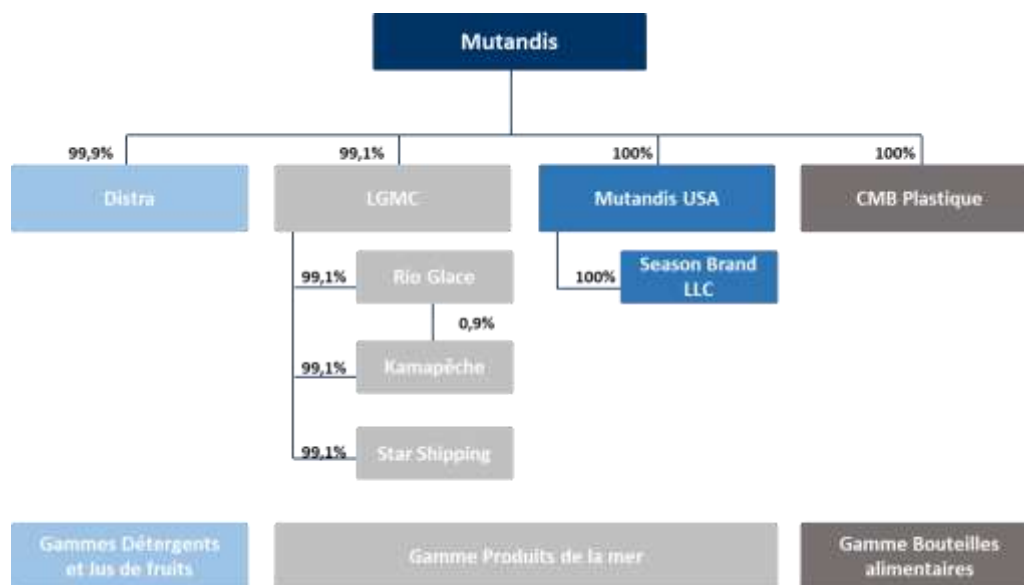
Mutandis

99,9%
Distra

99,1%
LGMC

100%
Mutandis USA

100%
CMB Plastique

99,1%
Rio Glace

0,9%

99,1%
Kamapêche

99,1%
Star Shipping

100%
Season Brand LLC

Gammes Détergents et Jus de fruits

Gamme Produits de la mer

Gamme Bouteilles alimentaires